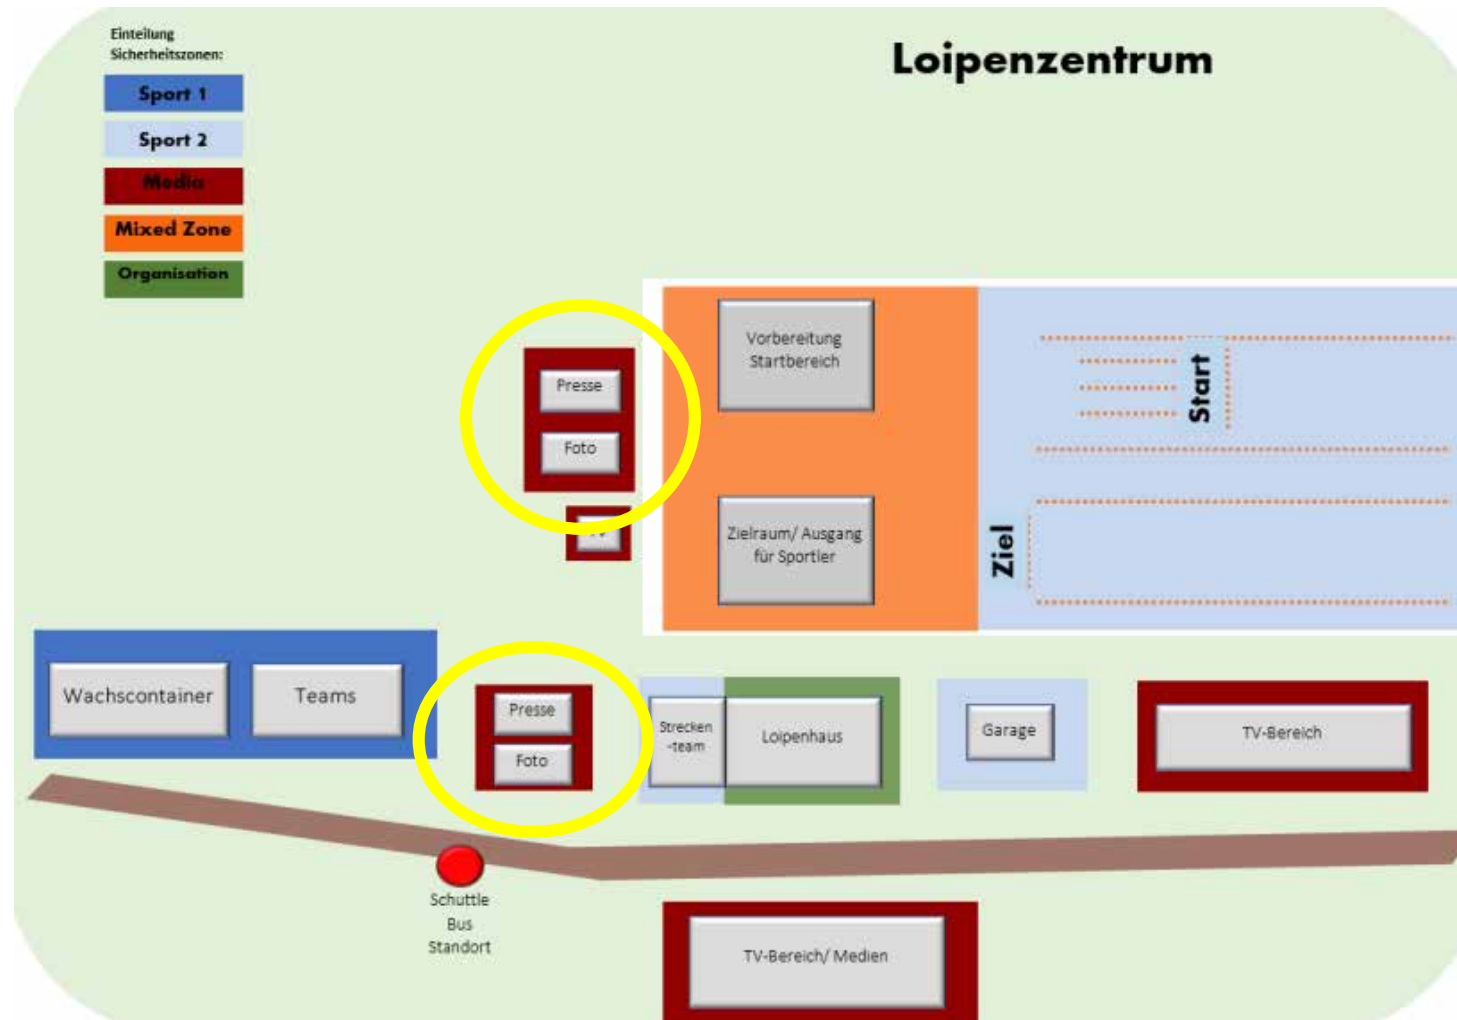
Einteilung Sicherheitszonen:

Sport 1

Sport 2

Media

Mixed Zone

Organisation

Loipenzentrum

Presse

Foto

TV

Vorbereitung Startbereich

Zielraum/ Ausgang für Sportler

Start

Ziel

Wachscontainer

Teams

Presse

Foto

Strecken -team

Loipenhaus

Garage

TV-Bereich

Schuttle Bus Standort

TV-Bereich/ Medien